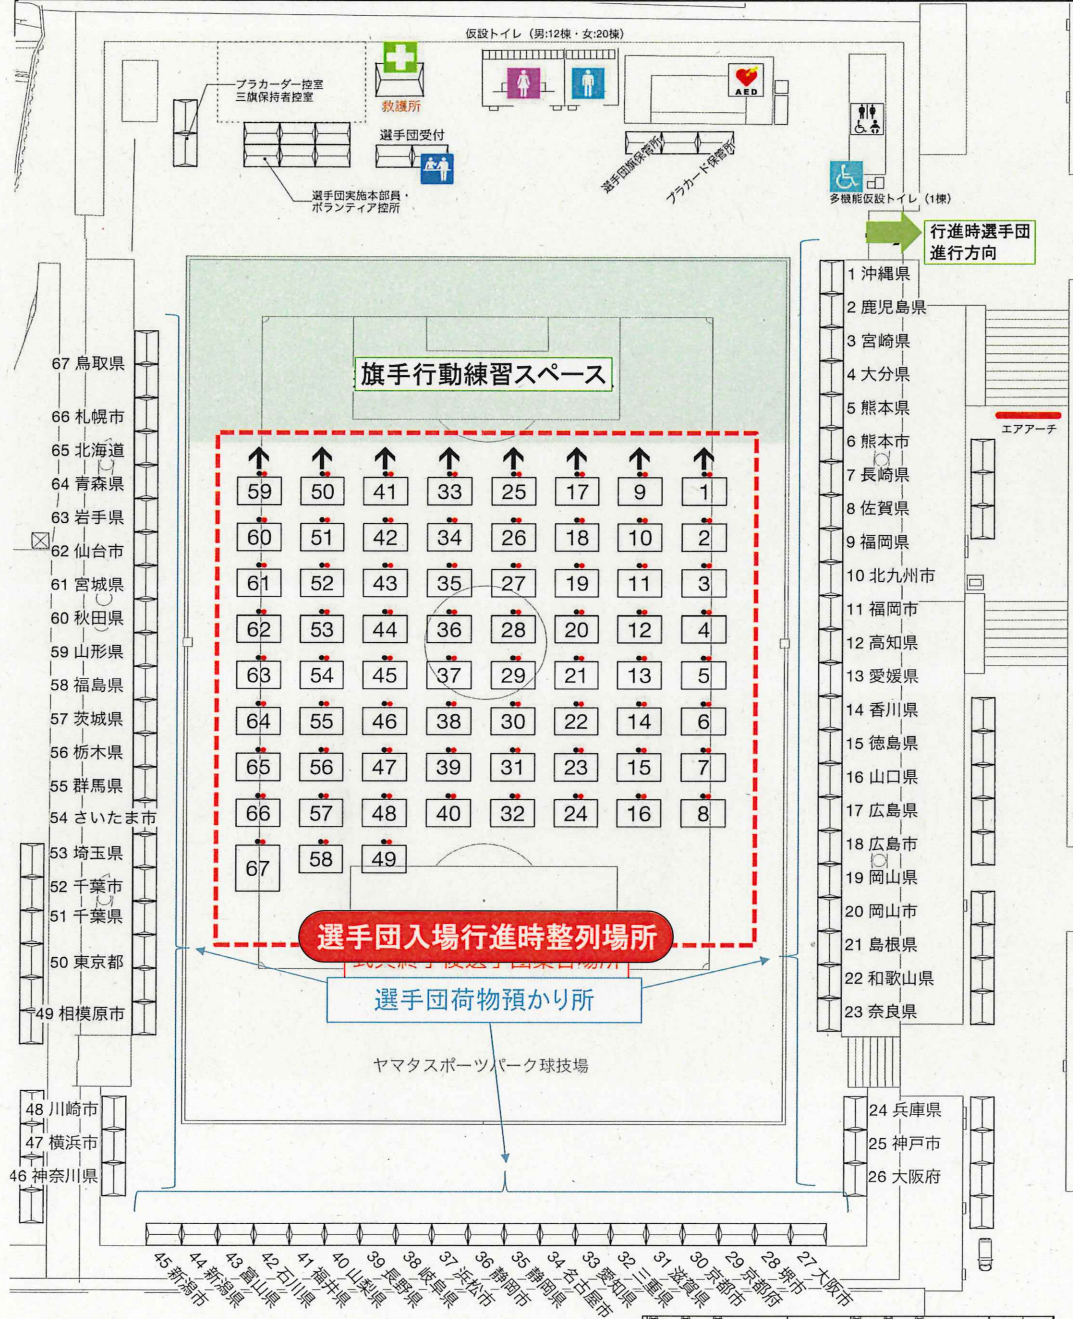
仮設トイレ（男:12棟・女:20棟）

プラカーダー控室
三旗保持者控室

救護所

AED

選手団受付

選手団旗保管所

プラカード保管所

選手団実施本部員・ボランティア控所

多機能仮設トイレ（1棟）

行進時選手団
進行方向

旗手行動練習スペース

エアアーチ

| 59 | 50 | 41 | 33 | 25 | 17 | 9 | 1 |
|---|---|---|---|---|---|---|---|
| 60 | 51 | 42 | 34 | 26 | 18 | 10 | 2 |
| 61 | 52 | 43 | 35 | 27 | 19 | 11 | 3 |
| 62 | 53 | 44 | 36 | 28 | 20 | 12 | 4 |
| 63 | 54 | 45 | 37 | 29 | 21 | 13 | 5 |
| 64 | 55 | 46 | 38 | 30 | 22 | 14 | 6 |
| 65 | 56 | 47 | 39 | 31 | 23 | 15 | 7 |
| 66 | 57 | 48 | 40 | 32 | 24 | 16 | 8 |
| 67 | 58 | 49 | | | | | |

選手団入場行進時整列場所

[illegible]

選手団荷物預かり所

ヤマタスポーツパーク球技場

67 鳥取県
66 札幌市
65 北海道
64 青森県
63 岩手県
62 仙台市
61 宮城県
60 秋田県
59 山形県
58 福島県
57 茨城県
56 栃木県
55 群馬県
54 さいたま市
53 埼玉県
52 千葉市
51 千葉県
50 東京都
49 相模原市
48 川崎市
47 横浜市
46 神奈川県

1 沖縄県
2 鹿児島県
3 宮崎県
4 大分県
5 熊本県
6 熊本市
7 長崎県
8 佐賀県
9 福岡県
10 北九州市
11 福岡市
12 高知県
13 愛媛県
14 香川県
15 徳島県
16 山口県
17 広島県
18 広島市
19 岡山県
20 岡山市
21 島根県
22 和歌山県
23 奈良県
24 兵庫県
25 神戸市
26 大阪府

45 新潟市
44 新潟県
43 富山県
42 石川県
41 福井県
40 山梨県
39 長野県
38 岐阜県
37 浜松市
36 静岡市
35 静岡県
34 名古屋市
33 愛知県
32 三重県
31 滋賀県
30 京都市
29 京都府
28 堺市
27 大阪市